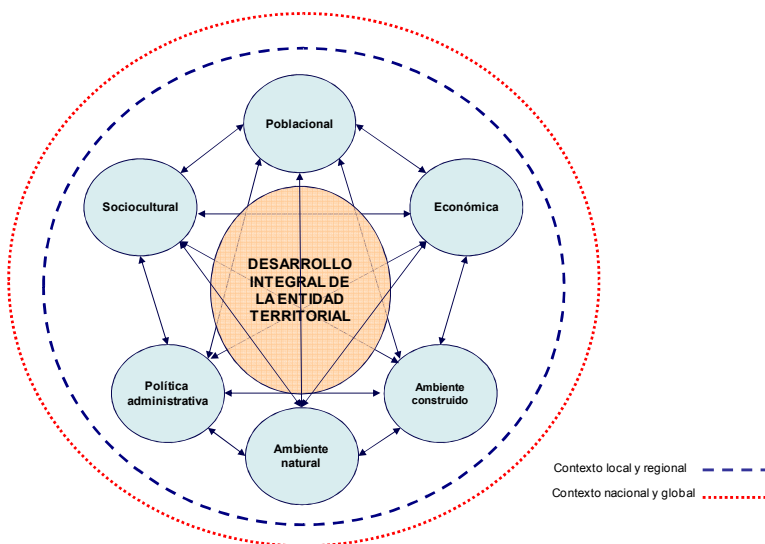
Poblacional

Sociocultural

Económica

DESARROLLO INTEGRAL DE LA ENTIDAD TERRITORIAL

Política administrativa

Ambiente construido

Ambiente natural

Contexto local y regional

Contexto nacional y global